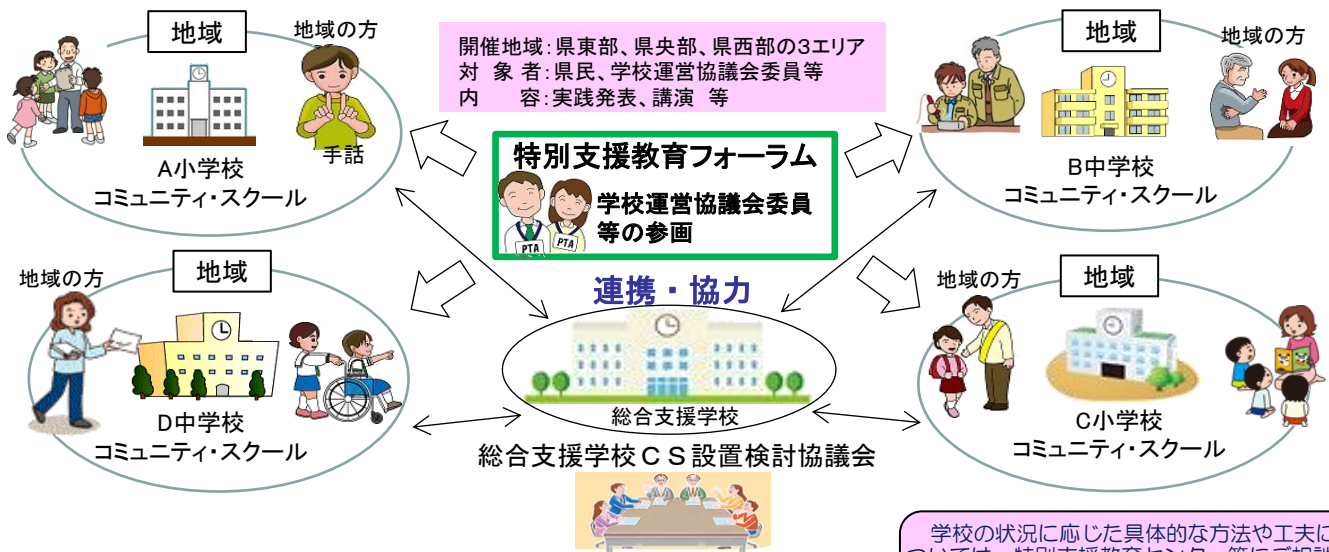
地域

地域の方

手話

A小学校
コミュニティ・スクール

開催地域：県東部、県央部、県西部の3エリア
対象者：県民、学校運営協議会委員等
内容：実践発表、講演　等

特別支援教育フォーラム

PTA　PTA

学校運営協議会委員
等の参画

地域

地域の方

B中学校
コミュニティ・スクール

地域の方

地域

D中学校
コミュニティ・スクール

連携・協力

総合支援学校

総合支援学校ＣＳ設置検討協議会

地域の方

地域

C小学校
コミュニティ・スクール

学校の状況に応じた具体的な方法や工夫に
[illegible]